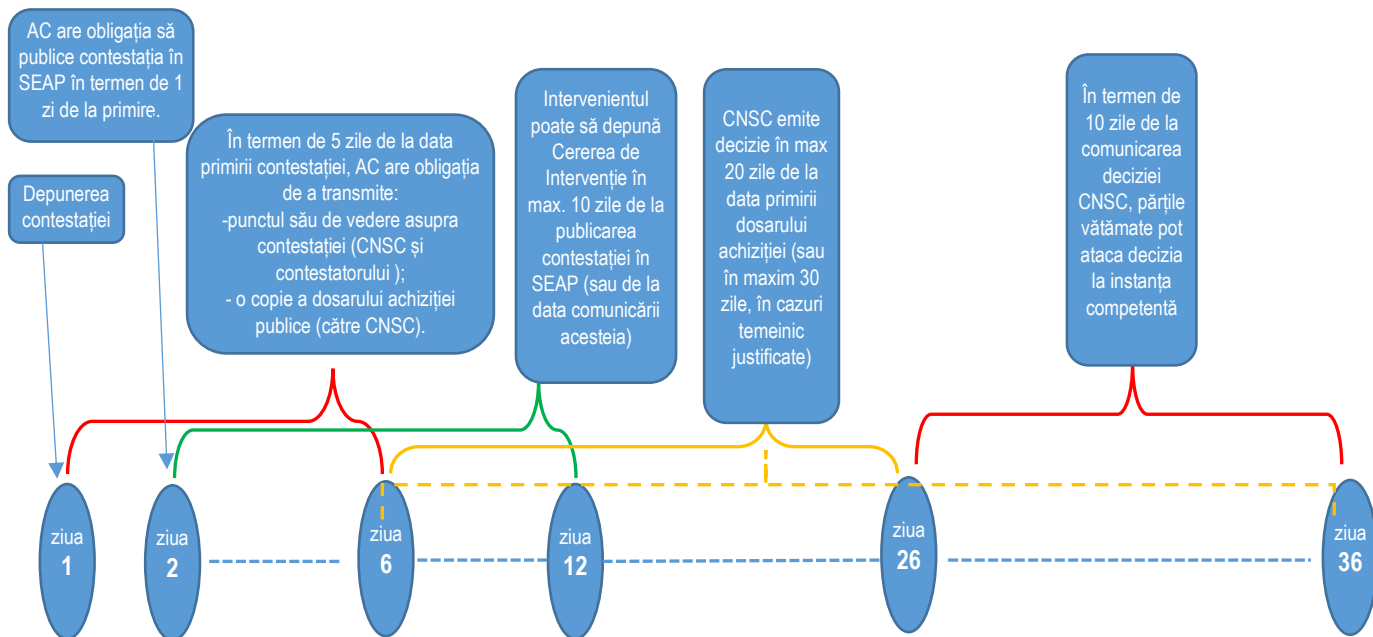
AC are obligația să publice contestația în SEAP în termen de 1 zi de la primire.

Depunerea contestației

În termen de 5 zile de la data primirii contestației, AC are obligația de a transmite:
-punctul său de vedere asupra contestației (CNSC și contestatorului );
- o copie a dosarului achiziției publice (către CNSC).

Intervenientul poate să depună Cererea de Intervenție în max. 10 zile de la publicarea contestației în SEAP (sau de la data comunicării acesteia)

CNSC emite decizie în max 20 zile de la data primirii dosarului achiziției (sau în maxim 30 zile, în cazuri temeinic justificate)

În termen de 10 zile de la comunicarea deciziei CNSC, părțile vătămate pot ataca decizia la instanța competentă

ziua 1

ziua 2

ziua 6

ziua 12

ziua 26

ziua 36